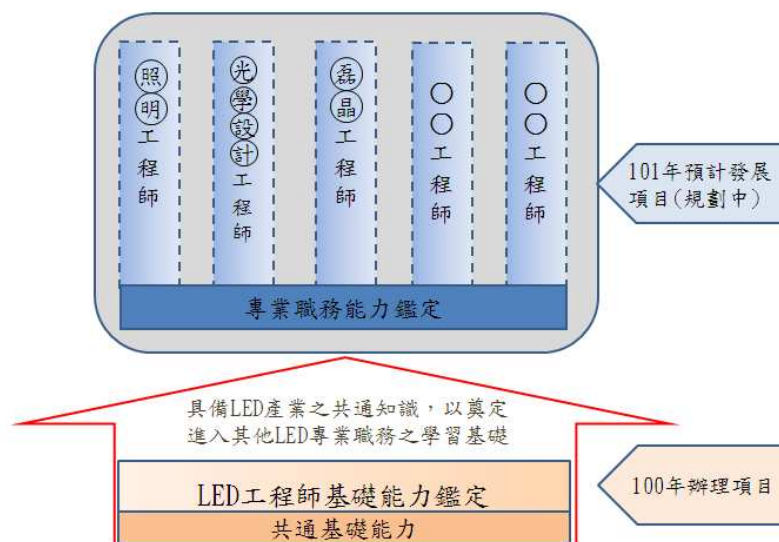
照明工程師

光學設計工程師

磊晶工程師

○○工程師

○○工程師

專業職務能力鑑定

101年預計發展項目(規劃中)

具備LED產業之共通知識，以奠定進入其他LED專業職務之學習基礎

LED工程師基礎能力鑑定

共通基礎能力

100年辦理項目